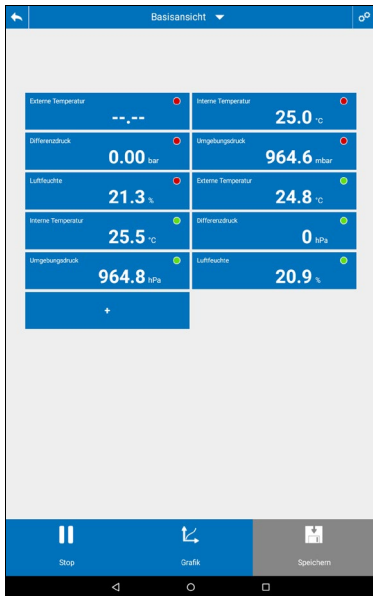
Basisansicht

Externe Temperatur
--.--

Interne Temperatur
25.0 °C

Differenzdruck
0.00 bar

Umgebungsdruck
964.6 mbar

Luftfeuchte
21.3 %

Externe Temperatur
24.8 °C

Interne Temperatur
25.5 °C

Differenzdruck
0 hPa

Umgebungsdruck
964.8 hPa

Luftfeuchte
20.9 %

+

Stop

Grafik

Speichern